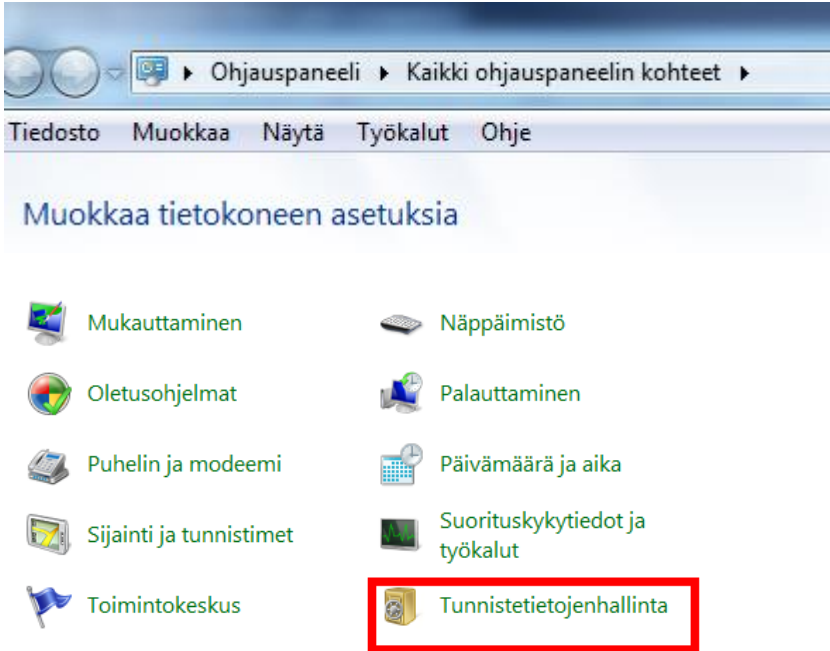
▸ Ohjauspaneeli ▸ Kaikki ohjauspaneelin kohteet ▸

Tiedosto Muokkaa Näytä Työkalut Ohje

Muokkaa tietokoneen asetuksia

Mukauttaminen

Näppäimistö

Oletusohjelmat

Palauttaminen

Puhelin ja modeemi

Päivämäärä ja aika

Sijainti ja tunnistimet

Suorituskykytiedot ja työkalut

Toimintokeskus

Tunnistetietojenhallinta